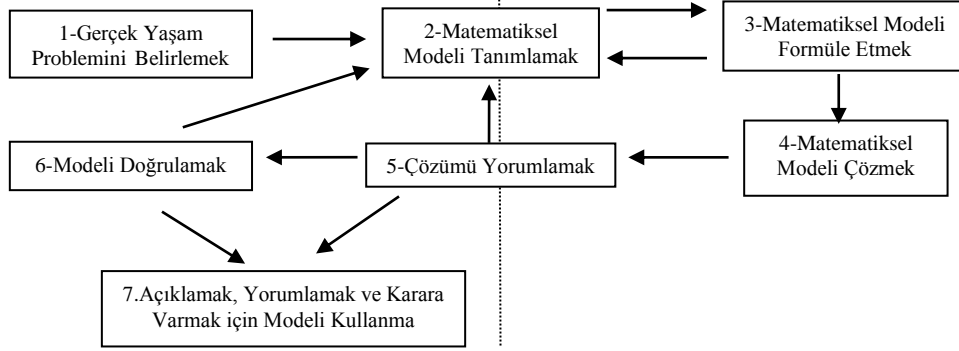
1-Gerçek Yaşam Problemini Belirlemek

2-Matematiksel Modeli Tanımlamak

3-Matematiksel Modeli Formüle Etmek

4-Matematiksel Modeli Çözmek

5-Çözümü Yorumlamak

6-Modeli Doğrulamak

7.Açıklamak, Yorumlamak ve Karara Varmak için Modeli Kullanma